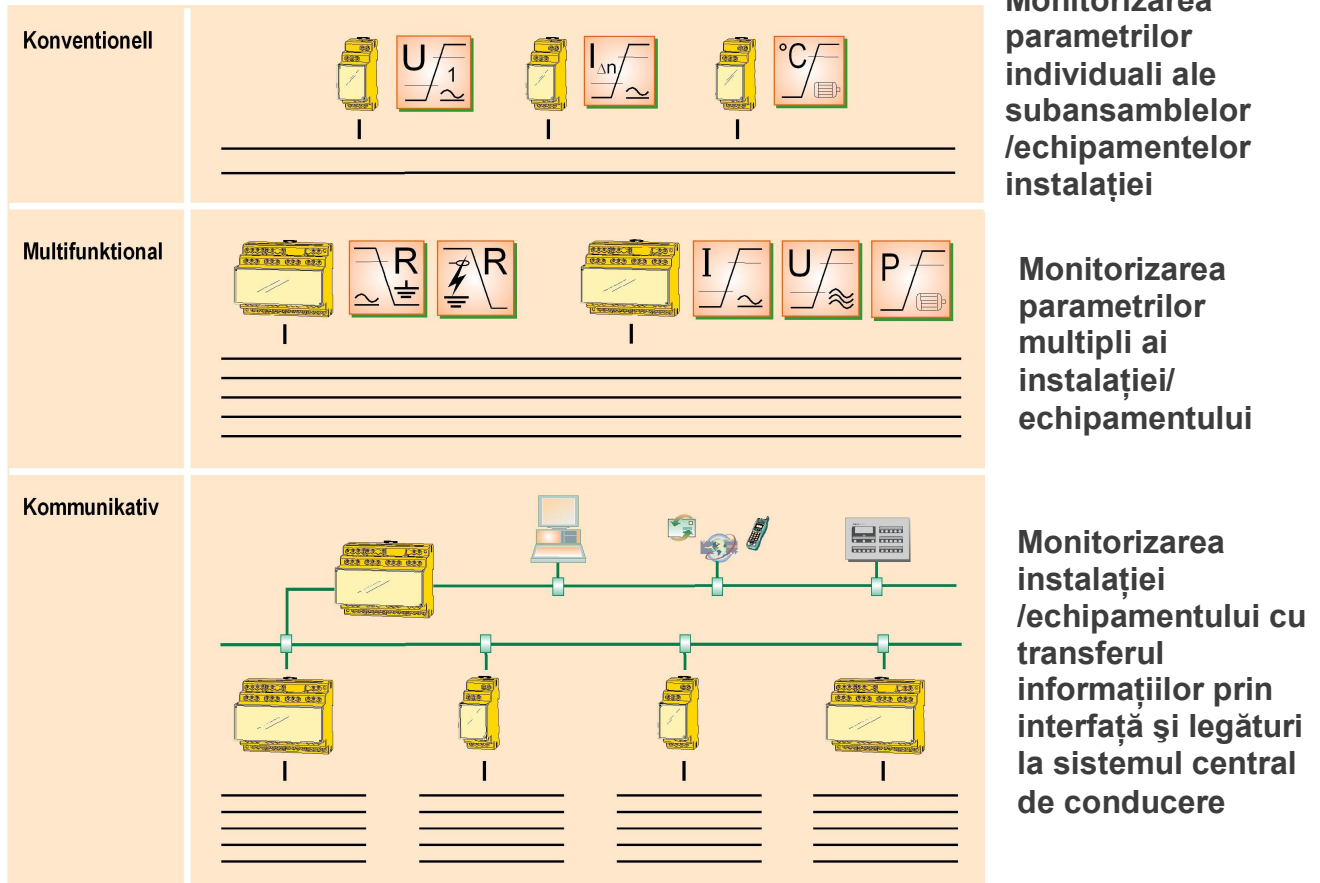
Konventionell

U 1

$I_{\Delta n}$

°C

Monitorizarea parametrilor individuali ale subansamblelor /echipamentelor instalației

Multifunktional

R

R

I

U

P

Monitorizarea parametrilor multipli ai instalației/ echipamentului

Kommunikativ

Monitorizarea instalației /echipamentului cu transferul informațiilor prin interfață şi legături la sistemul central de conducere